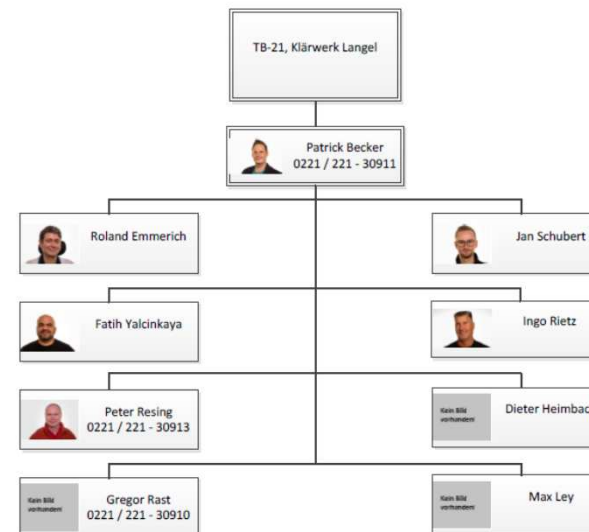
TB-21, Klärwerk Langel

Patrick Becker
0221 / 221 - 30911

Roland Emmerich

Jan Schubert

Fatih Yalcinkaya

Ingo Rietz

Peter Resing
0221 / 221 - 30913

Kein Bild vorhanden

Dieter Heimbac

Kein Bild vorhanden

Gregor Rast
0221 / 221 - 30910

Kein Bild vorhanden

Max Ley